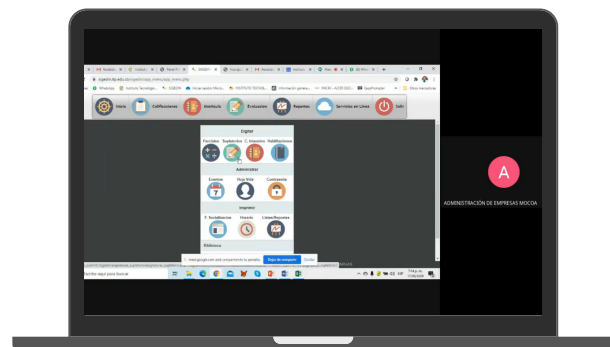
Inicio
Calificaciones
Inscripción
Evaluación
Reportes
Servicios en Línea
Salir

Digitar
Faltas
Supletorios
C. Intensivo
Habilitaciones

Administrar
Eventos
Hoja Vida
Contraseña

Imprimir
F. Socialización
Horario
Listas/Boletines

Biblioteca

meet.google.com está compartiendo tu pantalla.
Dejar de compartir
Ocultar

Escribe aquí para buscar

A
ADMINISTRACIÓN DE EMPRESAS MOCOA